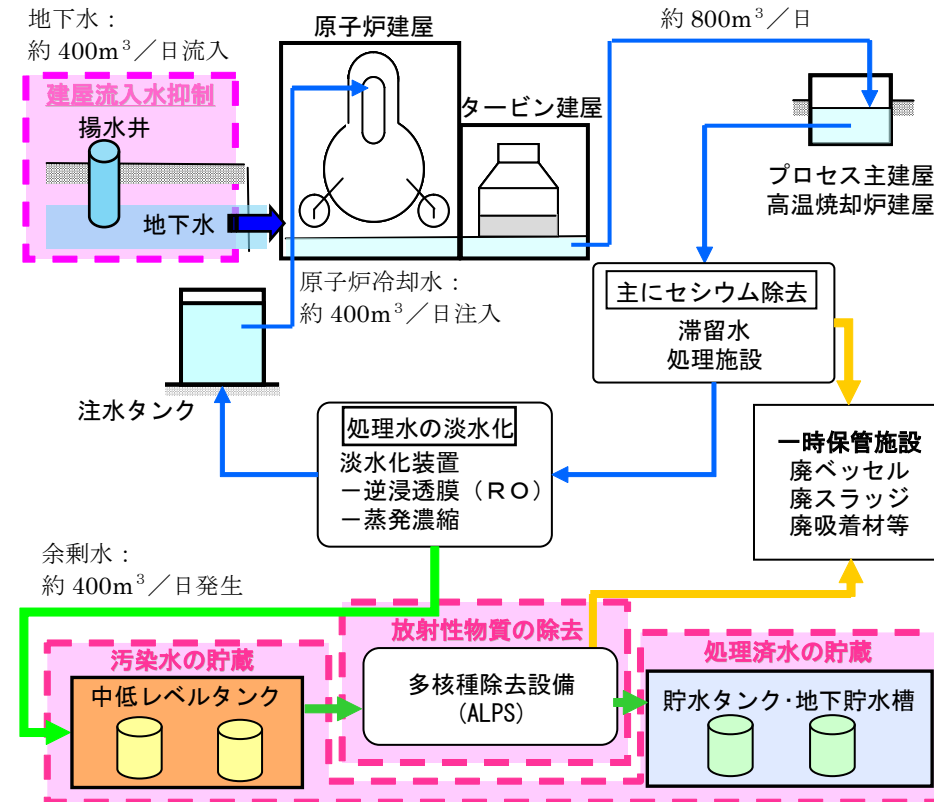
地下水：
約 400m$^3$／日流入

建屋流入水抑制

揚水井

地下水

原子炉建屋

タービン建屋

約 800m$^3$／日

プロセス主建屋
高温焼却炉建屋

原子炉冷却水：
約 400m$^3$／日注入

主にセシウム除去

滞留水
処理施設

注水タンク

処理水の淡水化

淡水化装置
－逆浸透膜（ＲＯ）
－蒸発濃縮

一時保管施設
廃ベッセル
廃スラッジ
廃吸着材等

余剰水：
約 400m$^3$／日発生

汚染水の貯蔵

中低レベルタンク

放射性物質の除去

多核種除去設備
(ALPS)

処理済水の貯蔵

貯水タンク･地下貯水槽